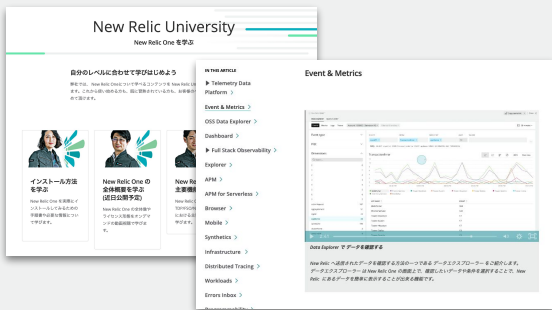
New Relic University

New Relic One を学ぶ

自分のレベルに合わせて学びはじめよう

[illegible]

インストール方法を学ぶ

New Relic One の全体概要を学ぶ (近日公開予定)

New Relic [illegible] 主要機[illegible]

IN THIS ARTICLE

▶ Telemetry Data Platform >

Event & Metrics >

OSS Data Explorer >

Dashboard >

▶ Full Stack Observability >

Explorer >

APM >

APM for Serverless >

Browser >

Mobile >

Synthetics >

Infrastructure >

Distributed Tracing >

Workloads >

Errors Inbox >

Event & Metrics

Data Explorer で データを確認する

New Relic へ送信されたデータを確認する方法の一つである データエクスプローラー をご紹介します。データエクスプローラー は New Relic One の画面上で、確認したいデータや条件を選択することで、New Relic にあるデータを簡単に表示することが出来る機能です。